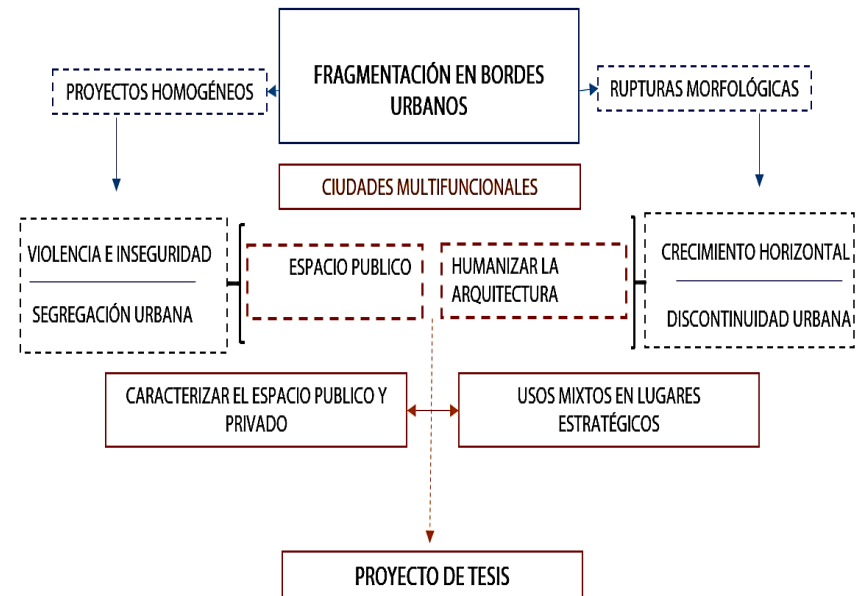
FRAGMENTACIÓN EN BORDES URBANOS

PROYECTOS HOMOGÉNEOS

RUPTURAS MORFOLÓGICAS

CIUDADES MULTIFUNCIONALES

VIOLENCIA E INSEGURIDAD

SEGREGACIÓN URBANA

ESPACIO PUBLICO

HUMANIZAR LA ARQUITECTURA

CRECIMIENTO HORIZONTAL

DISCONTINUIDAD URBANA

CARACTERIZAR EL ESPACIO PUBLICO Y PRIVADO

USOS MIXTOS EN LUGARES ESTRATÉGICOS

PROYECTO DE TESIS